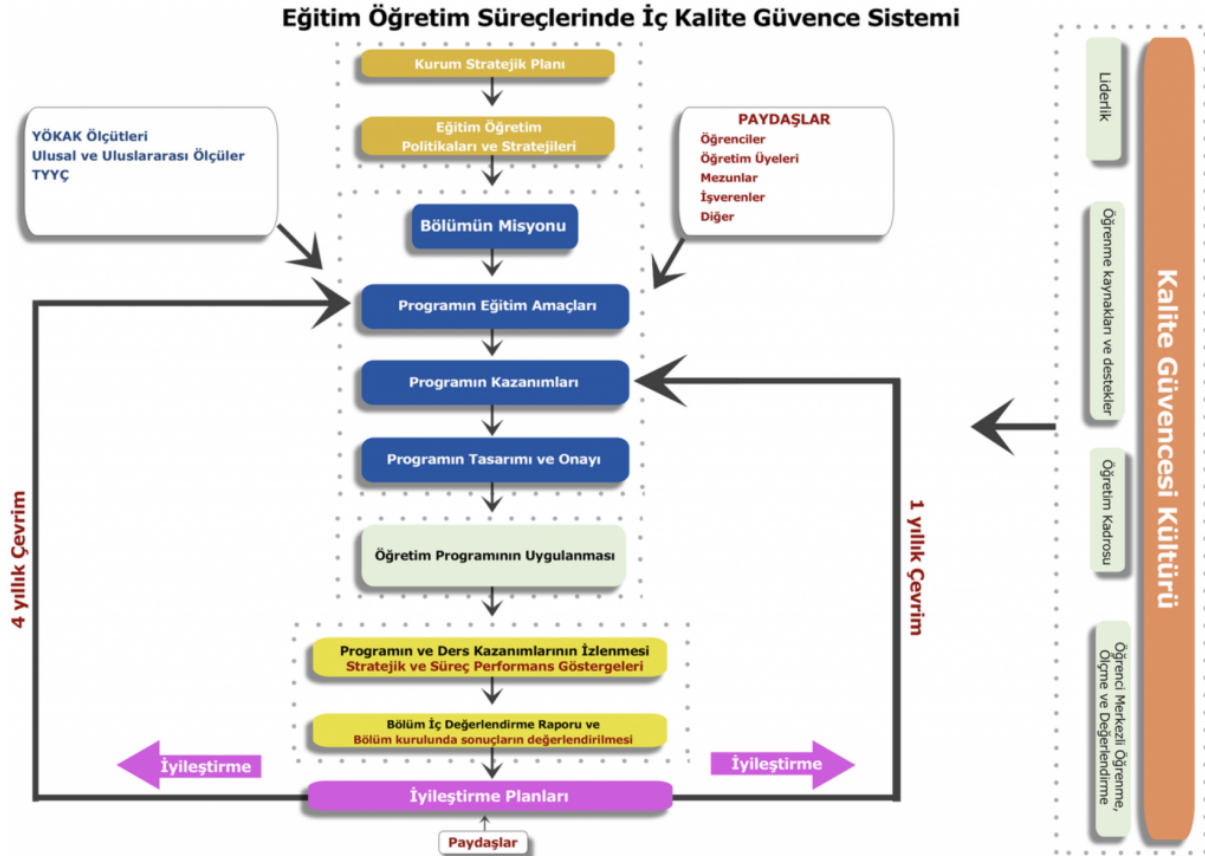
Eğitim Öğretim Süreçlerinde İç Kalite Güvence Sistemi

Kurum Stratejik Planı

Eğitim Öğretim Politikaları ve Stratejileri

YÖKAK Ölçütleri
Ulusal ve Uluslararası Ölçüler
TYYÇ

PAYDAŞLAR
Öğrenciler
Öğretim Üyeleri
Mezunlar
İşverenler
Diğer

Bölümün Misyonu

Programın Eğitim Amaçları

Programın Kazanımları

Programın Tasarımı ve Onayı

Öğretim Programının Uygulanması

Programın ve Ders Kazanımlarının İzlenmesi
Stratejik ve Süreç Performans Göstergeleri

Bölüm İç Değerlendirme Raporu ve
Bölüm kurulunda sonuçların değerlendirilmesi

İyileştirme

İyileştirme

İyileştirme Planları

Paydaşlar

4 yıllık Çevrim

1 yıllık Çevrim

Liderlik

Öğrenme kaynakları ve destekler

Öğretim Kadrosu

Öğrenci Merkezli Öğrenme, Ölçme ve Değerlendirme

Kalite Güvencesi Kültürü